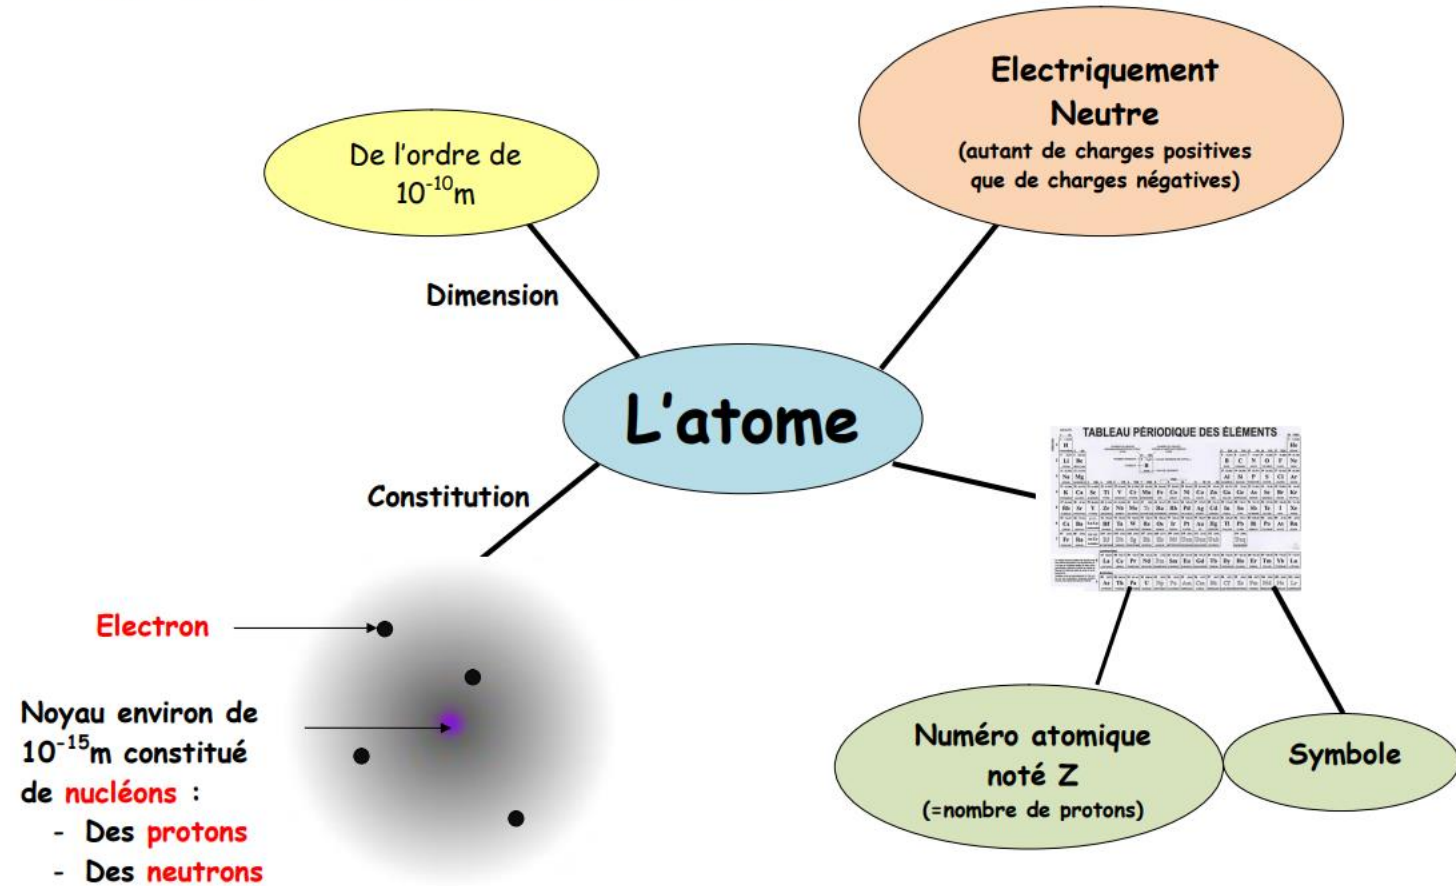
De l'ordre de $10^{-10}$m

Electriquement Neutre
(autant de charges positives que de charges négatives)

Dimension

L'atome

TABLEAU PÉRIODIQUE DES ÉLÉMENTS

Constitution

Electron

Noyau environ de $10^{-15}$m constitué de nucléons :
- Des protons
- Des neutrons

Numéro atomique noté Z
(=nombre de protons)

Symbole